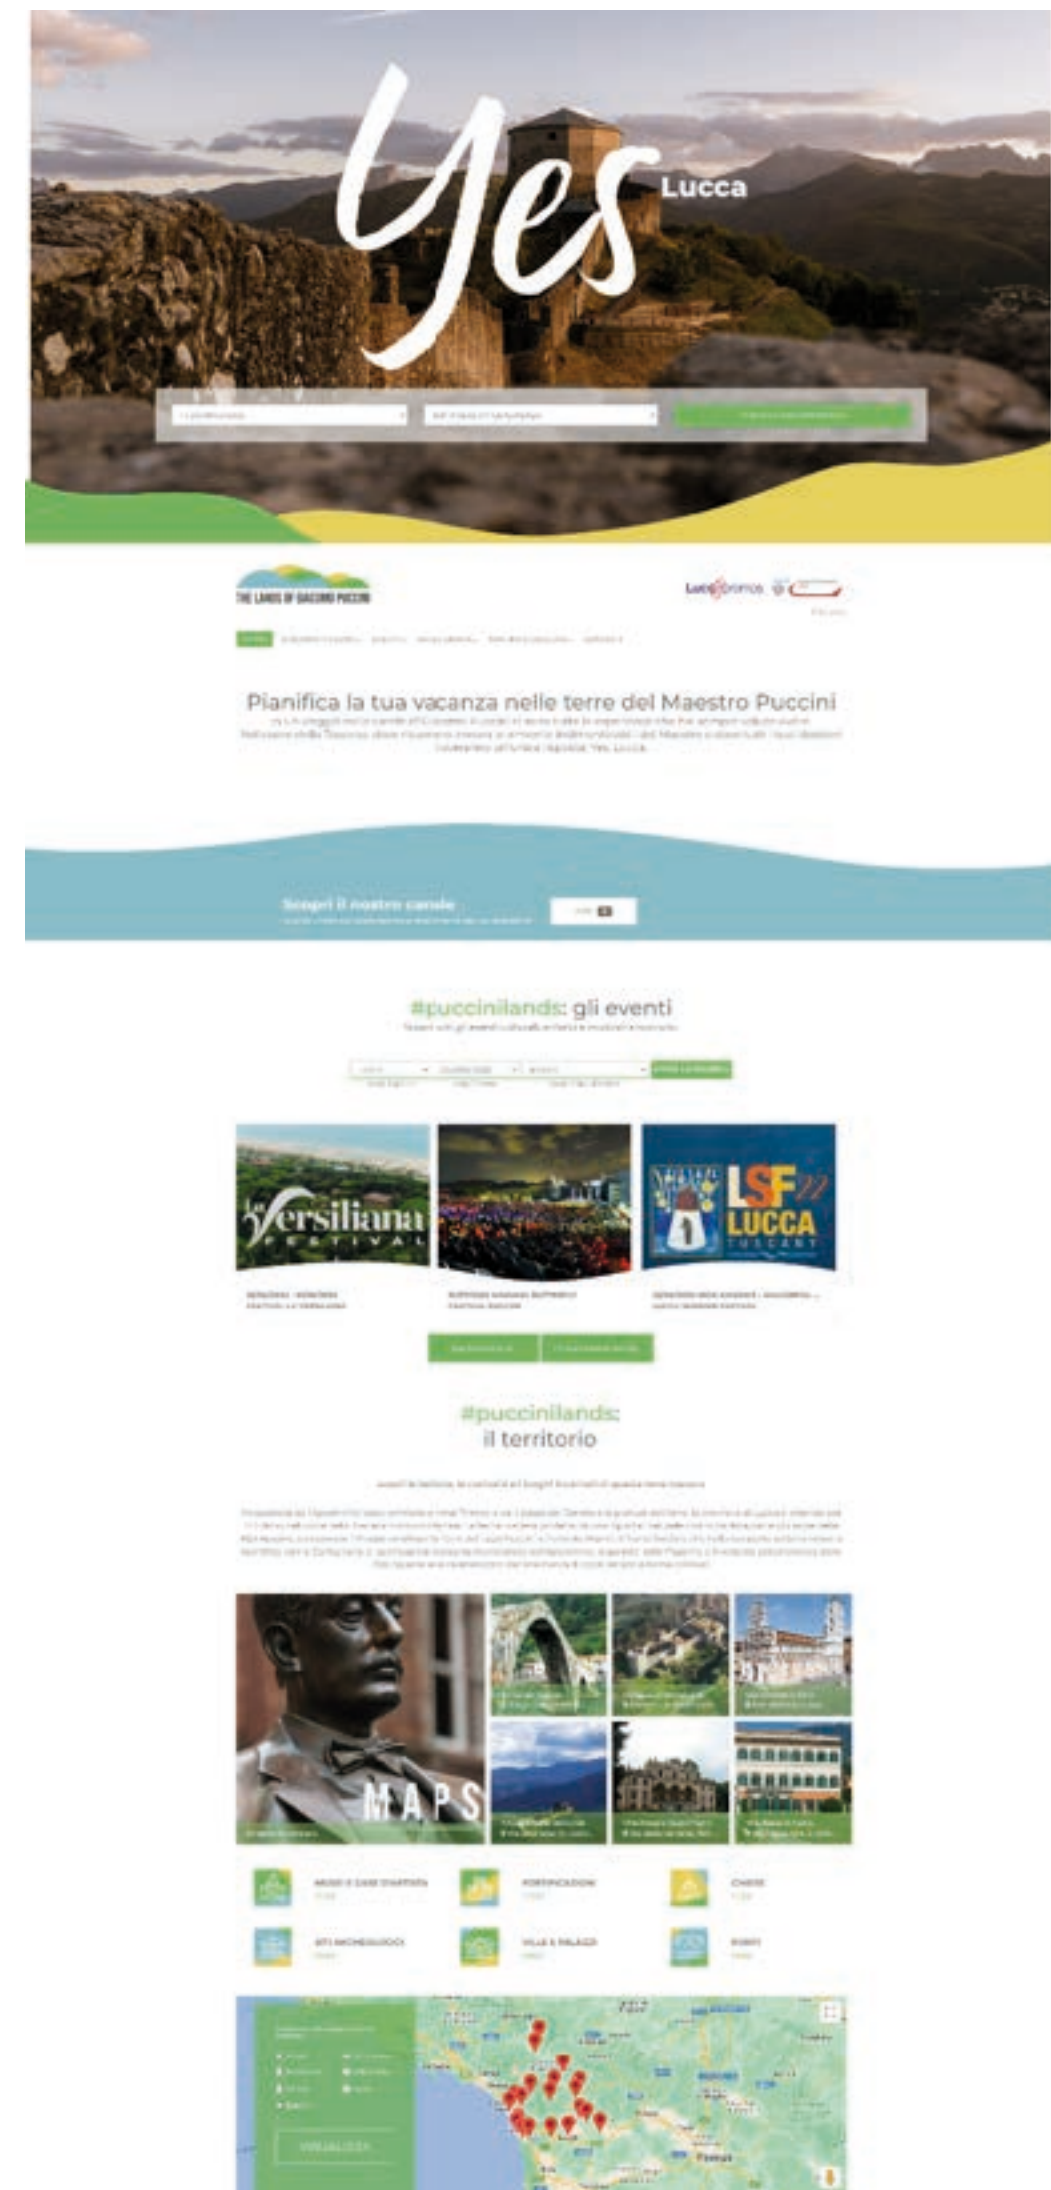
Yes Lucca

THE LANDS OF GIACOMO PUCCINI

LuccaPromos

Pianifica la tua vacanza nelle terre del Maestro Puccini

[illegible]

Scopri il nostro canale

#puccinilands: gli eventi

Versiliana FESTIVAL

LSF22 LUCCA TUSCANY

#puccinilands:
il territorio

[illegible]

MAPS